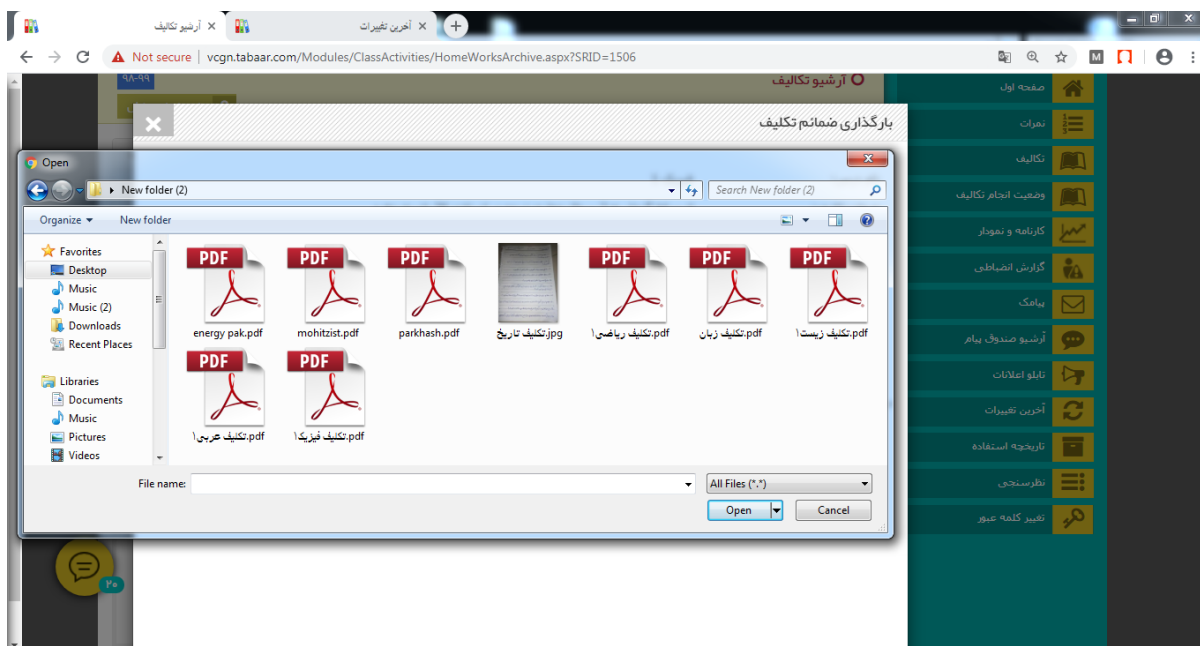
آرشیو تکالیف ×
آخرین تغییرات ×
+

Not secure | vcgn.tabaar.com/Modules/ClassActivities/HomeWorksArchive.aspx?SRID=1506

M

۹۸-۹۹
آرشیو تکالیف

بارگذاری ضمائم تکلیف

Open

New folder (2)
Search New folder (2)

Organize ▾
New folder

Favorites
Desktop
Music
Music (2)
Downloads
Recent Places

Libraries
Documents
Music
Pictures
Videos

PDF
energy pak.pdf
PDF
mohitzist.pdf
PDF
parkhash.pdf
تکلیف تاریخ.jpg
PDF
تکلیف ریاضی۱.pdf
PDF
تکلیف زبان.pdf
PDF
تکلیف زیست۱.pdf
PDF
تکلیف عربی۱.pdf
PDF
تکلیف فیزیک۱.pdf

File name:
All Files (*.*)
Open
Cancel

صفحه اول
نمرات
تکالیف
وضعیت انجام تکالیف
کارنامه و نمودار
گزارش انضباطی
پیامک
آرشیو صندوق پیام
تابلو اعلانات
آخرین تغییرات
تاریخچه استفاده
نظرسنجی
تغییر کلمه عبور

۲۰